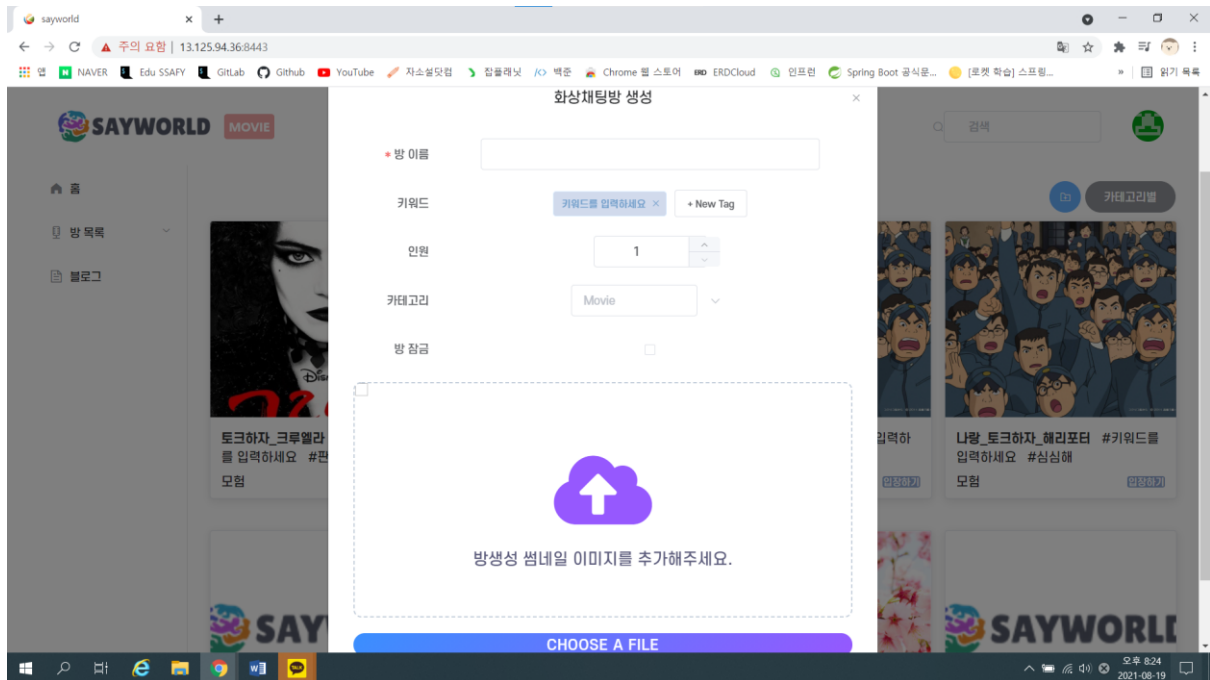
sayworld
×
+
주의 요함 | 13.125.94.36:8443
앱 NAVER Edu SSAFY GitLab Github YouTube 자소설닷컴 잡플래닛 백준 Chrome 웹 스토어 ERDCloud 인프런 Spring Boot 공식문... [로켓 학습] 스프링...
» 읽기 목록

SAYWORLD MOVIE
검색
홈
방 목록
블로그
카테고리별

화상채팅방 생성
×
* 방 이름
키워드
키워드를 입력하세요 ×
+ New Tag
인원
1
카테고리
Movie
방 잠금

방생성 썸네일 이미지를 추가해주세요.
CHOOSE A FILE

토크하자_크루엘라 를 입력하세요 #펀
모험
입력하
입장하기
나랑_토크하자_해리포터 #키워드를 입력하세요 #심심해
모험
입장하기
SAY
SAYWORLD

오후 8:24
2021-08-19